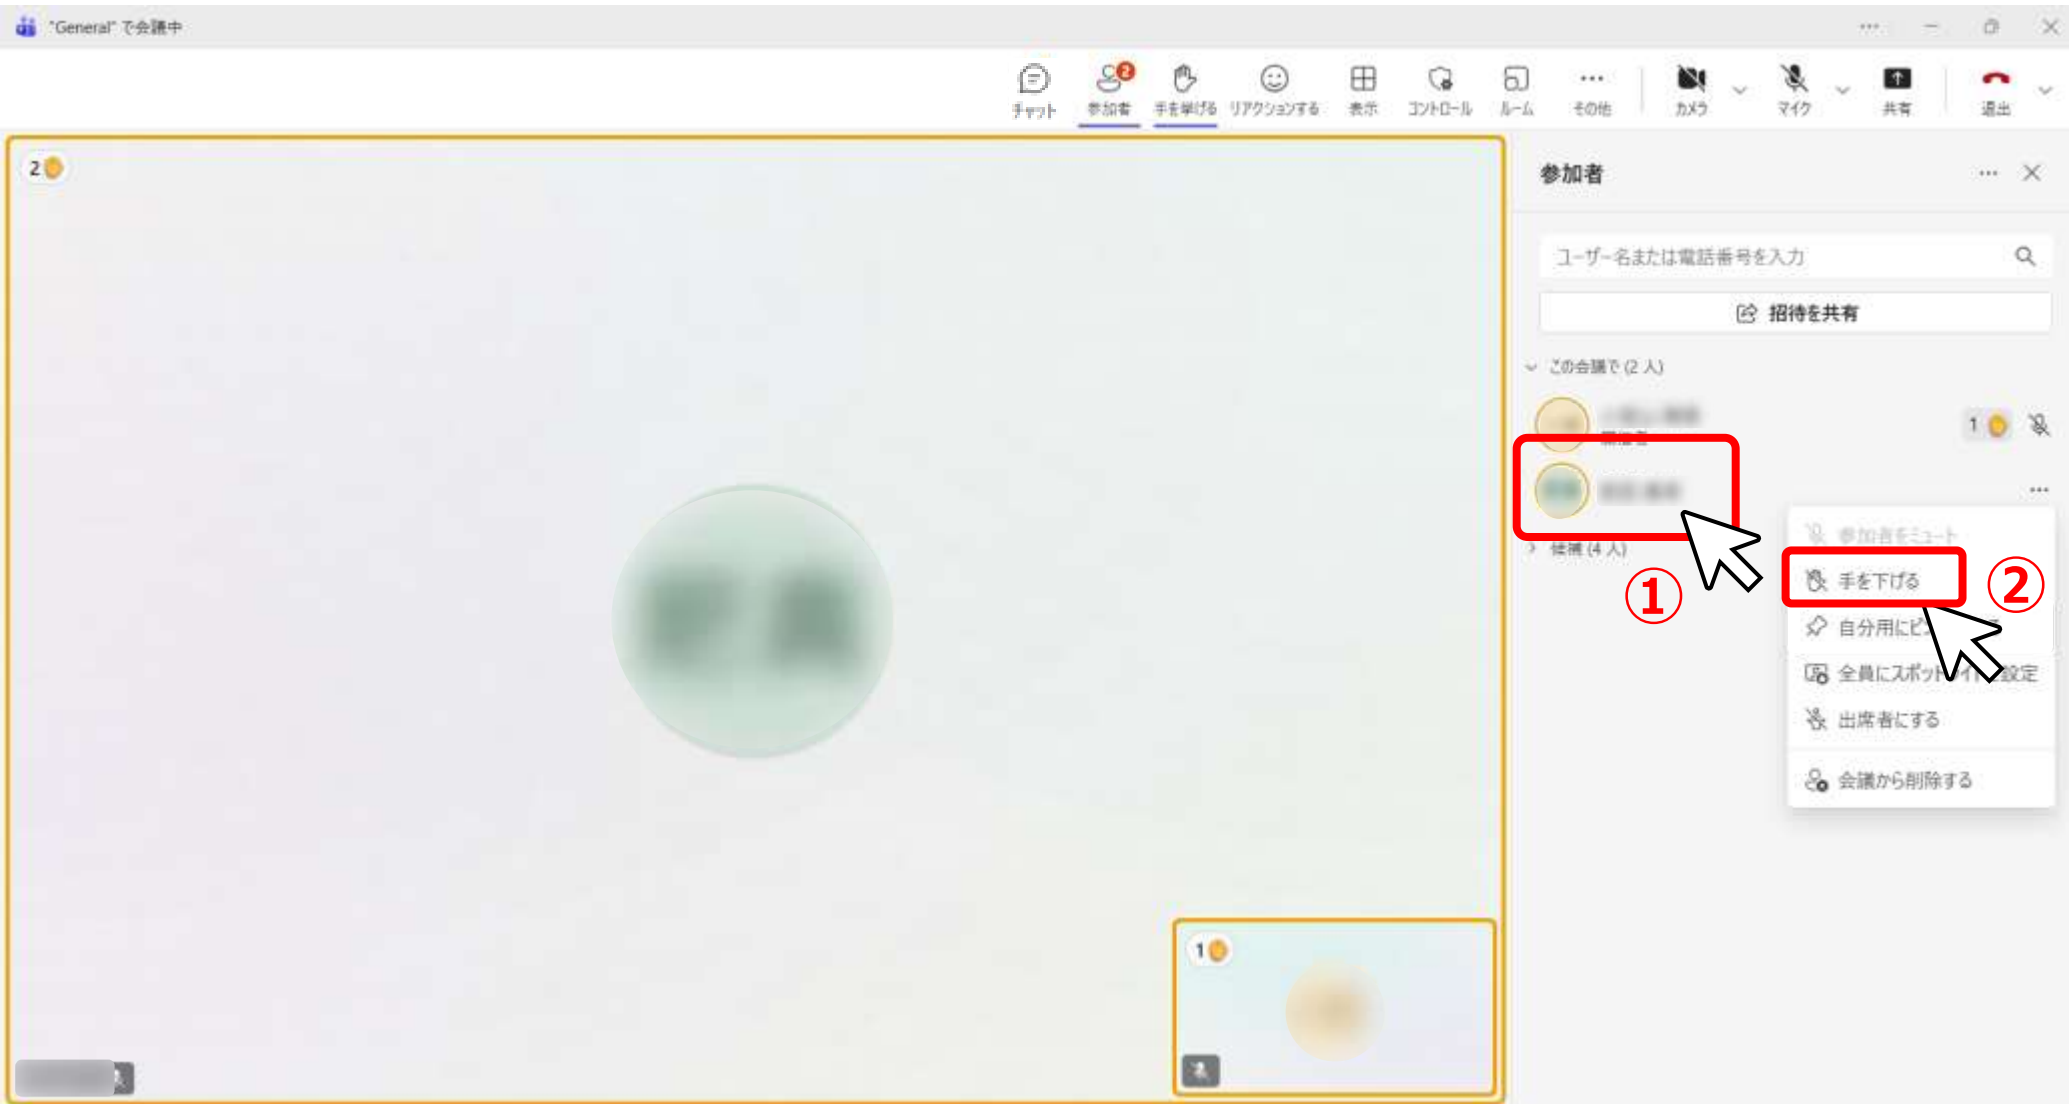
"General" で会議中

チャット
2
参加者
手を挙げる
リアクションする
表示
コントロール
ルーム
その他
カメラ
マイク
共有
退出

2

参加者

ユーザー名または電話番号を入力

招待を共有

この会議で (2 人)

1

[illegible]

候補 (4 人)

参加者をミュート
手を下げる
自分用にピ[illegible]
全員にスポット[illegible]設定
出席者にする
会議から削除する

①
②

1